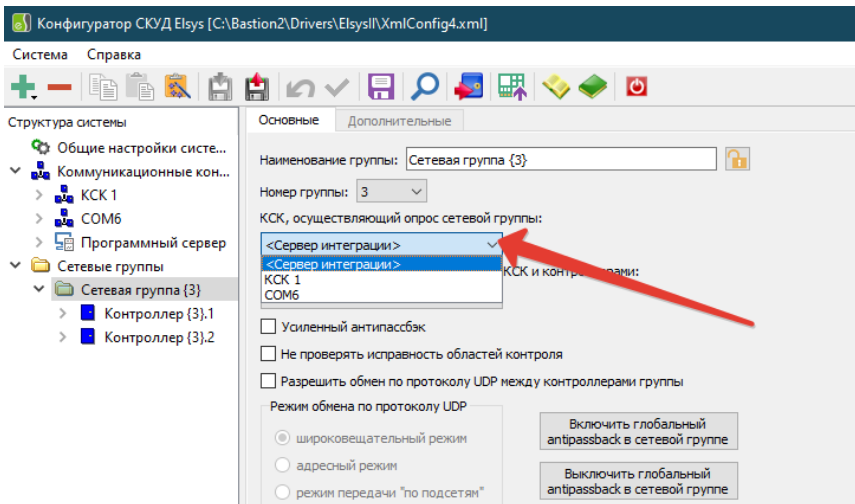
Конфигуратор СКУД Elsys [C:\Bastion2\Drivers\ElsysII\XmlConfig4.xml]

Система Справка

Структура системы

Общие настройки систе...

Коммуникационные кон...

КСК 1

COM6

Программный сервер

Сетевые группы

Сетевая группа {3}

Контроллер {3}.1

Контроллер {3}.2

Основные Дополнительные

Наименование группы: Сетевая группа {3}

Номер группы: 3

КСК, осуществляющий опрос сетевой группы:

<Сервер интеграции>

<Сервер интеграции>

КСК 1

COM6

КСК и контр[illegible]рами:

Усиленный антипассбэк

Не проверять исправность областей контроля

Разрешить обмен по протоколу UDP между контроллерами группы

Режим обмена по протоколу UDP

широковещательный режим

адресный режим

режим передачи "по подсетям"

Включить глобальный antipassback в сетевой группе

Выключить глобальный antipassback в сетевой группе